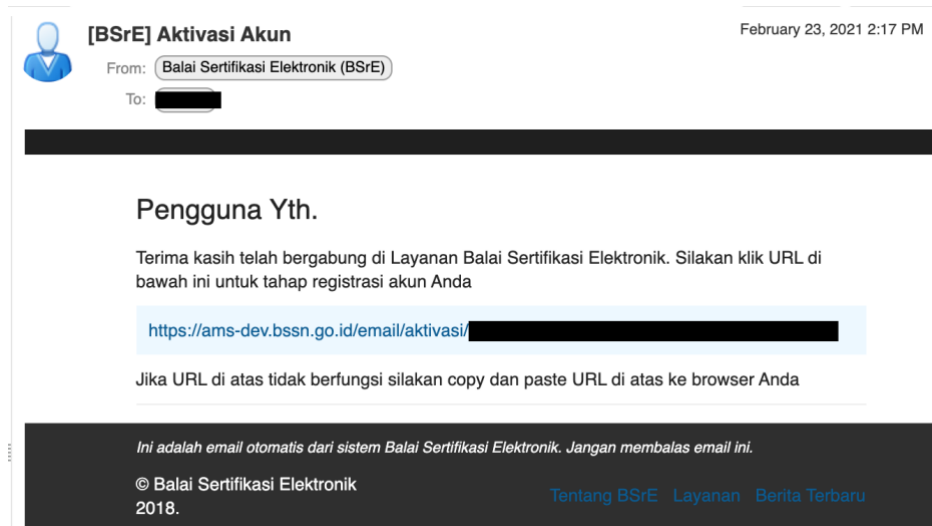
[BSrE] Aktivasi Akun

February 23, 2021 2:17 PM

From: Balai Sertifikasi Elektronik (BSrE)

To: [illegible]

Pengguna Yth.

Terima kasih telah bergabung di Layanan Balai Sertifikasi Elektronik. Silakan klik URL di bawah ini untuk tahap registrasi akun Anda

https://ams-dev.bssn.go.id/email/aktivasi/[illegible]

Jika URL di atas tidak berfungsi silakan copy dan paste URL di atas ke browser Anda

Ini adalah email otomatis dari sistem Balai Sertifikasi Elektronik. Jangan membalas email ini.

© Balai Sertifikasi Elektronik 2018.

Tentang BSrE Layanan Berita Terbaru